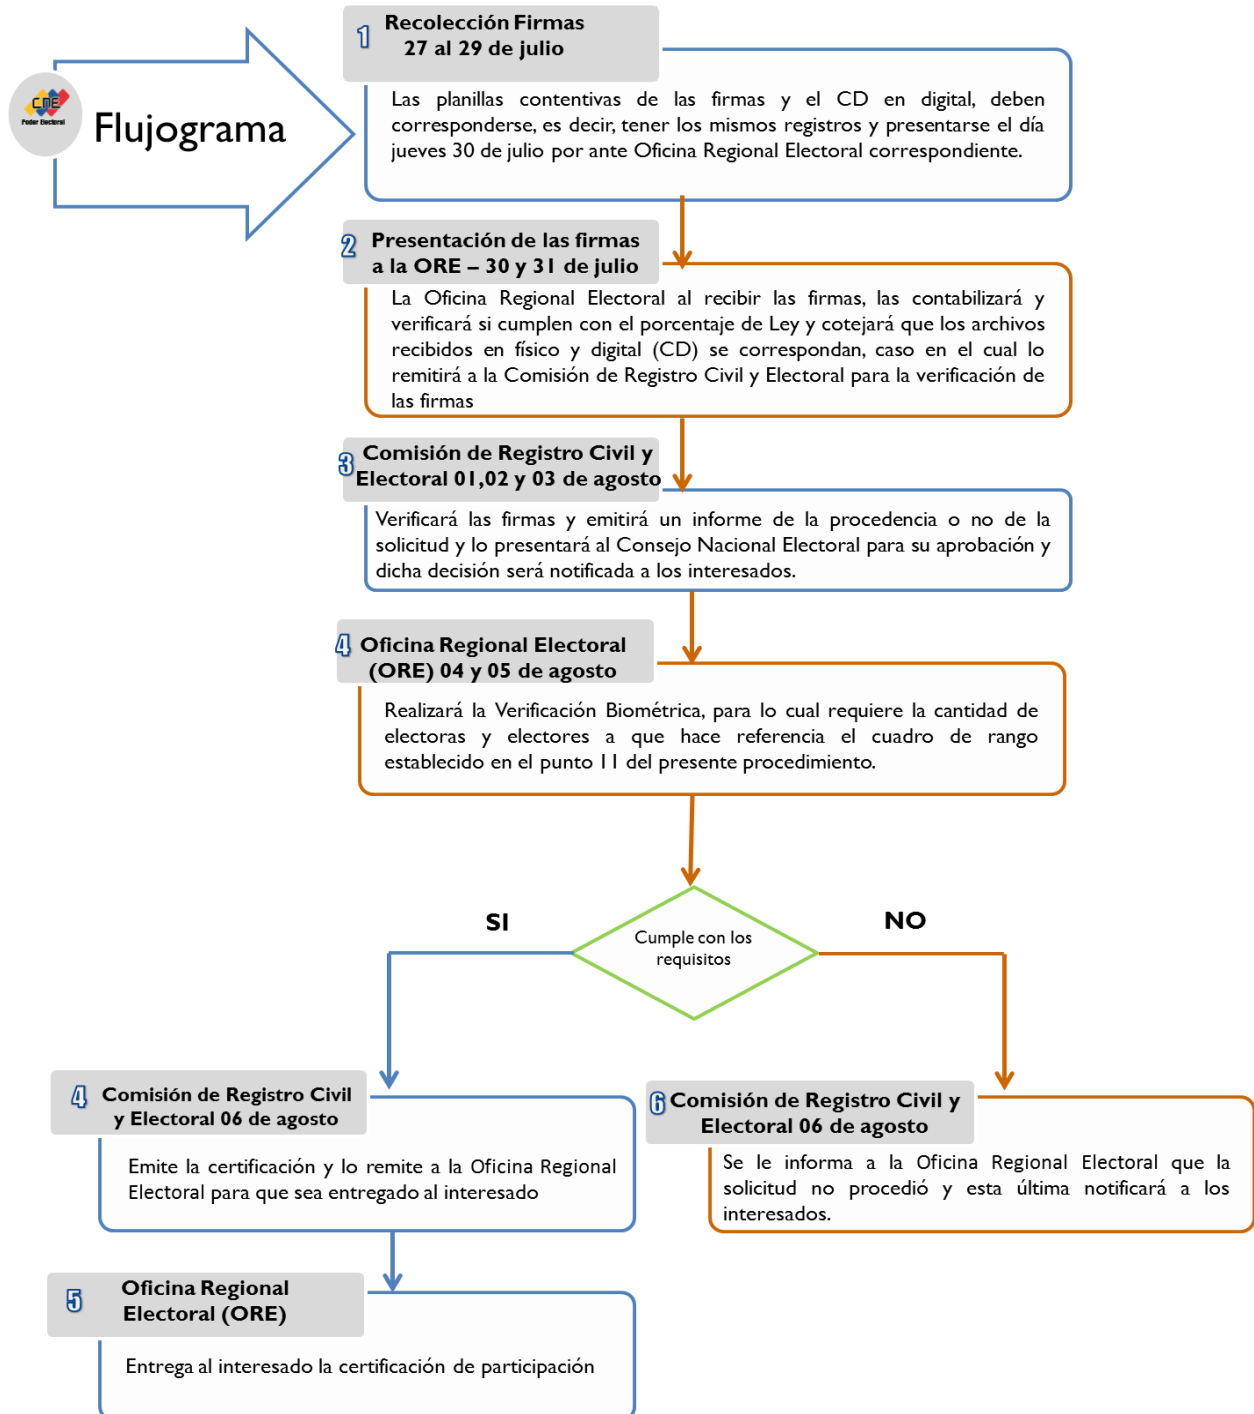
CNE
Poder Electoral

Flujograma

1 Recolección Firmas
27 al 29 de julio

Las planillas contentivas de las firmas y el CD en digital, deben corresponderse, es decir, tener los mismos registros y presentarse el día jueves 30 de julio por ante Oficina Regional Electoral correspondiente.

2 Presentación de las firmas a la ORE – 30 y 31 de julio

La Oficina Regional Electoral al recibir las firmas, las contabilizará y verificará si cumplen con el porcentaje de Ley y cotejará que los archivos recibidos en físico y digital (CD) se correspondan, caso en el cual lo remitirá a la Comisión de Registro Civil y Electoral para la verificación de las firmas

3 Comisión de Registro Civil y Electoral 01,02 y 03 de agosto

Verificará las firmas y emitirá un informe de la procedencia o no de la solicitud y lo presentará al Consejo Nacional Electoral para su aprobación y dicha decisión será notificada a los interesados.

4 Oficina Regional Electoral (ORE) 04 y 05 de agosto

Realizará la Verificación Biométrica, para lo cual requiere la cantidad de electoras y electores a que hace referencia el cuadro de rango establecido en el punto 11 del presente procedimiento.

Cumple con los requisitos

SI

NO

4 Comisión de Registro Civil y Electoral 06 de agosto

Emite la certificación y lo remite a la Oficina Regional Electoral para que sea entregado al interesado

6 Comisión de Registro Civil y Electoral 06 de agosto

Se le informa a la Oficina Regional Electoral que la solicitud no procedió y esta última notificará a los interesados.

5 Oficina Regional Electoral (ORE)

Entrega al interesado la certificación de participación